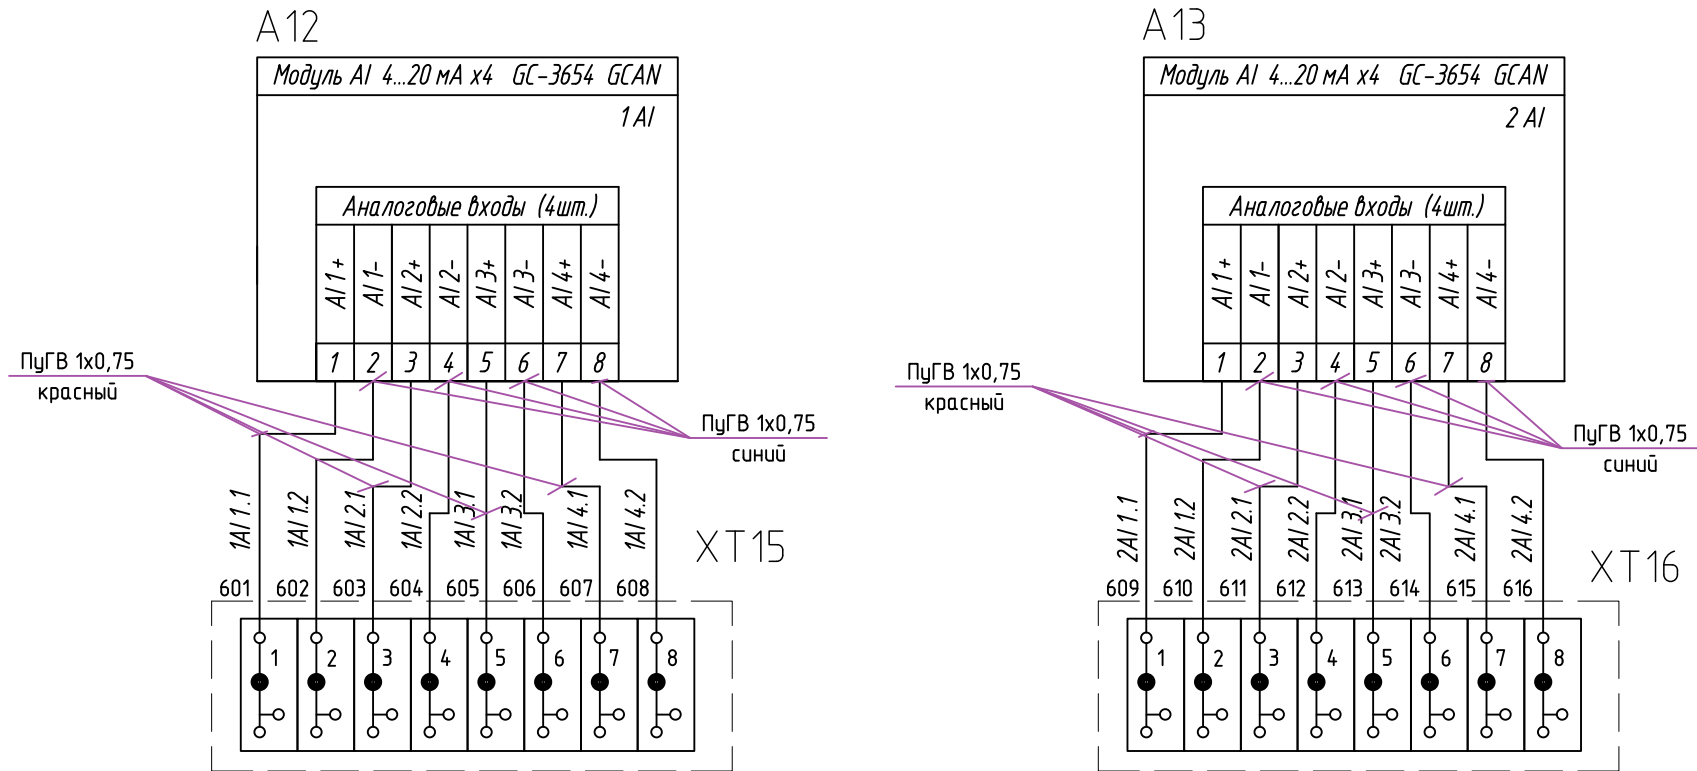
A12

Модуль AI 4...20 мА х4 GC-3654 GCAN

1 AI

Аналоговые входы (4шт.)

| AI 1+ | AI 1- | AI 2+ | AI 2- | AI 3+ | AI 3- | AI 4+ | AI 4- |
|---|---|---|---|---|---|---|---|
| 1 | 2 | 3 | 4 | 5 | 6 | 7 | 8 |

ПуГВ 1х0,75
красный

ПуГВ 1х0,75
синий

1AI 1.1 1AI 1.2 1AI 2.1 1AI 2.2 1AI 3.1 1AI 3.2 1AI 4.1 1AI 4.2

XT15

601 602 603 604 605 606 607 608

1 2 3 4 5 6 7 8

A13

Модуль AI 4...20 мА х4 GC-3654 GCAN

2 AI

Аналоговые входы (4шт.)

| AI 1+ | AI 1- | AI 2+ | AI 2- | AI 3+ | AI 3- | AI 4+ | AI 4- |
|---|---|---|---|---|---|---|---|
| 1 | 2 | 3 | 4 | 5 | 6 | 7 | 8 |

ПуГВ 1х0,75
красный

ПуГВ 1х0,75
синий

2AI 1.1 2AI 1.2 2AI 2.1 2AI 2.2 2AI 3.1 2AI 3.2 2AI 4.1 2AI 4.2

XT16

609 610 611 612 613 614 615 616

1 2 3 4 5 6 7 8